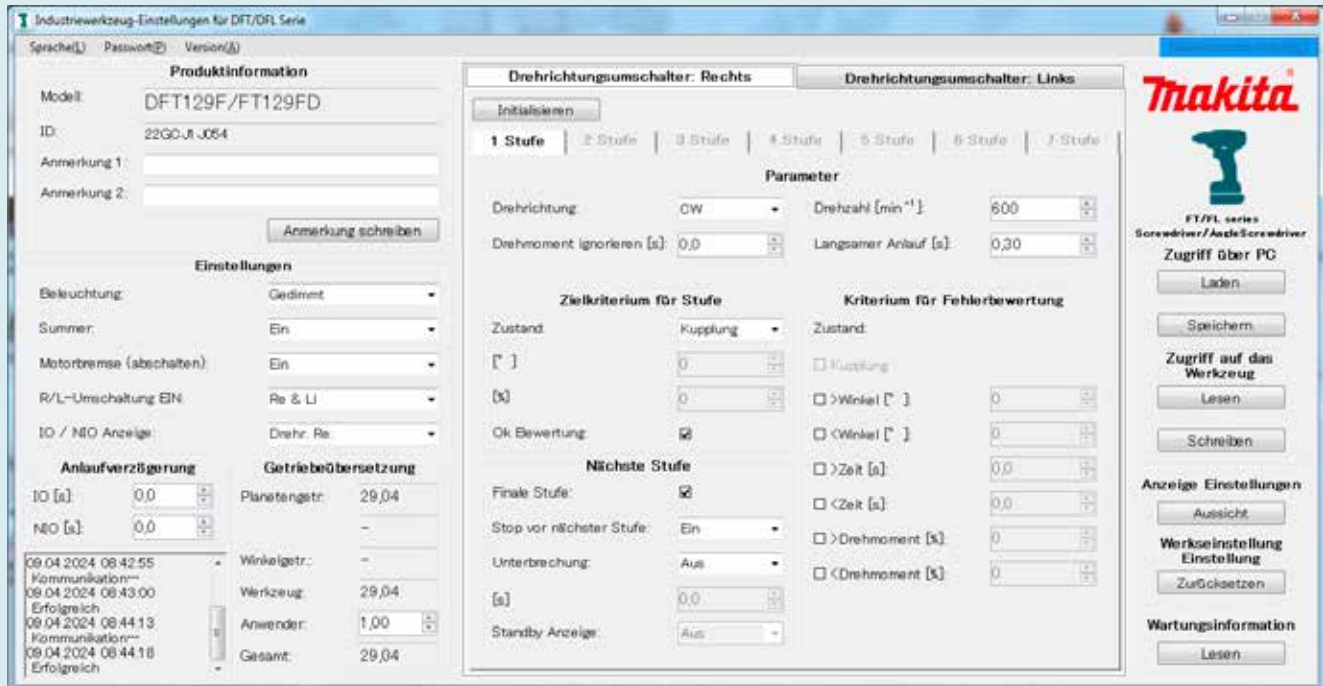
Industriewerkzeug-Einstellungen für DFT/DFL Serie

Sprache(L) Passwort(P) Version(A)

Produktinformation

Modell: DFT129F/FT129FD

ID: 22GCJ1J054

Anmerkung 1:

Anmerkung 2:

Anmerkung schreiben

Einstellungen

Beleuchtung: Gedimmt

Summer: Ein

Motorbremse (abschalten): Ein

R/L-Umschaltung EIN: Re & Li

IO / NIO Anzeige: Drehr. Re

Anlaufverzögerung

IO [s]: 0,0

NIO [s]: 0,0

Getriebeübersetzung

Planetengetr.: 29,04

-

Winkelgetr.: -

Werkzeug: 29,04

Anwender: 1,00

Gesamt: 29,04

09.04.2024 08:42:55
Kommunikation---
09.04.2024 08:43:00
Erfolgreich
09.04.2024 08:44:13
Kommunikation---
09.04.2024 08:44:16
Erfolgreich

Drehrichtungsumschalter: Rechts

Drehrichtungsumschalter: Links

Initialisieren

1 Stufe | 2 Stufe | 3 Stufe | 4 Stufe | 5 Stufe | 6 Stufe | 7 Stufe

Parameter

Drehrichtung: CW

Drehzahl [min$^{-1}$]: 600

Drehmoment ignorieren [s]: 0,0

Langsamer Anlauf [s]: 0,30

Zielkriterium für Stufe

Zustand: Kupplung

[° ] 0

[s] 0

Ok Bewertung ☑

Nächste Stufe

Finale Stufe: ☑

Stop vor nächster Stufe: Ein

Unterbrechung: Aus

[s] 0,0

Standby Anzeige: Aus

Kriterium für Fehlerbewertung

Zustand:

☐ Kupplung

☐ >Winkel [° ] 0

☐ <Winkel [° ] 0

☐ >Zeit [s] 0,0

☐ <Zeit [s] 0,0

☐ >Drehmoment [%] 0

☐ <Drehmoment [%] 0

makita

FT/FL series
Screwdriver/AngleScrewdriver

Zugriff über PC

Laden

Speichern

Zugriff auf das Werkzeug

Lesen

Schreiben

Anzeige Einstellungen

Aussicht

Werkseinstellung Einstellung

Zurücksetzen

Wartungsinformation

Lesen